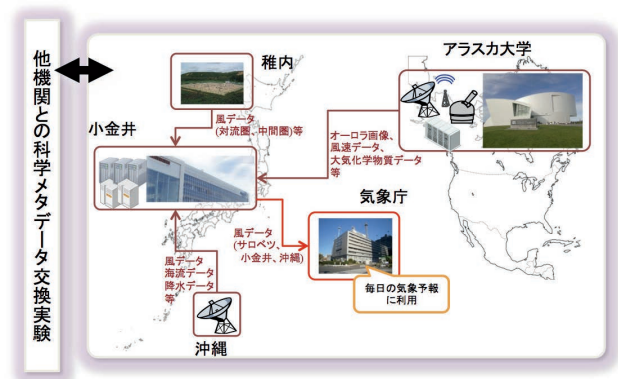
他機関との科学メタデータ交換実験

稚内

アラスカ大学

小金井

風データ
(対流圏、中間圏)等

オーロラ画像、
風速データ、
大気化学物質データ
等

気象庁

風データ
(サロベツ、
小金井、沖縄)

風データ
海流データ
降水データ
等

毎日の気象予報
に利用

沖縄